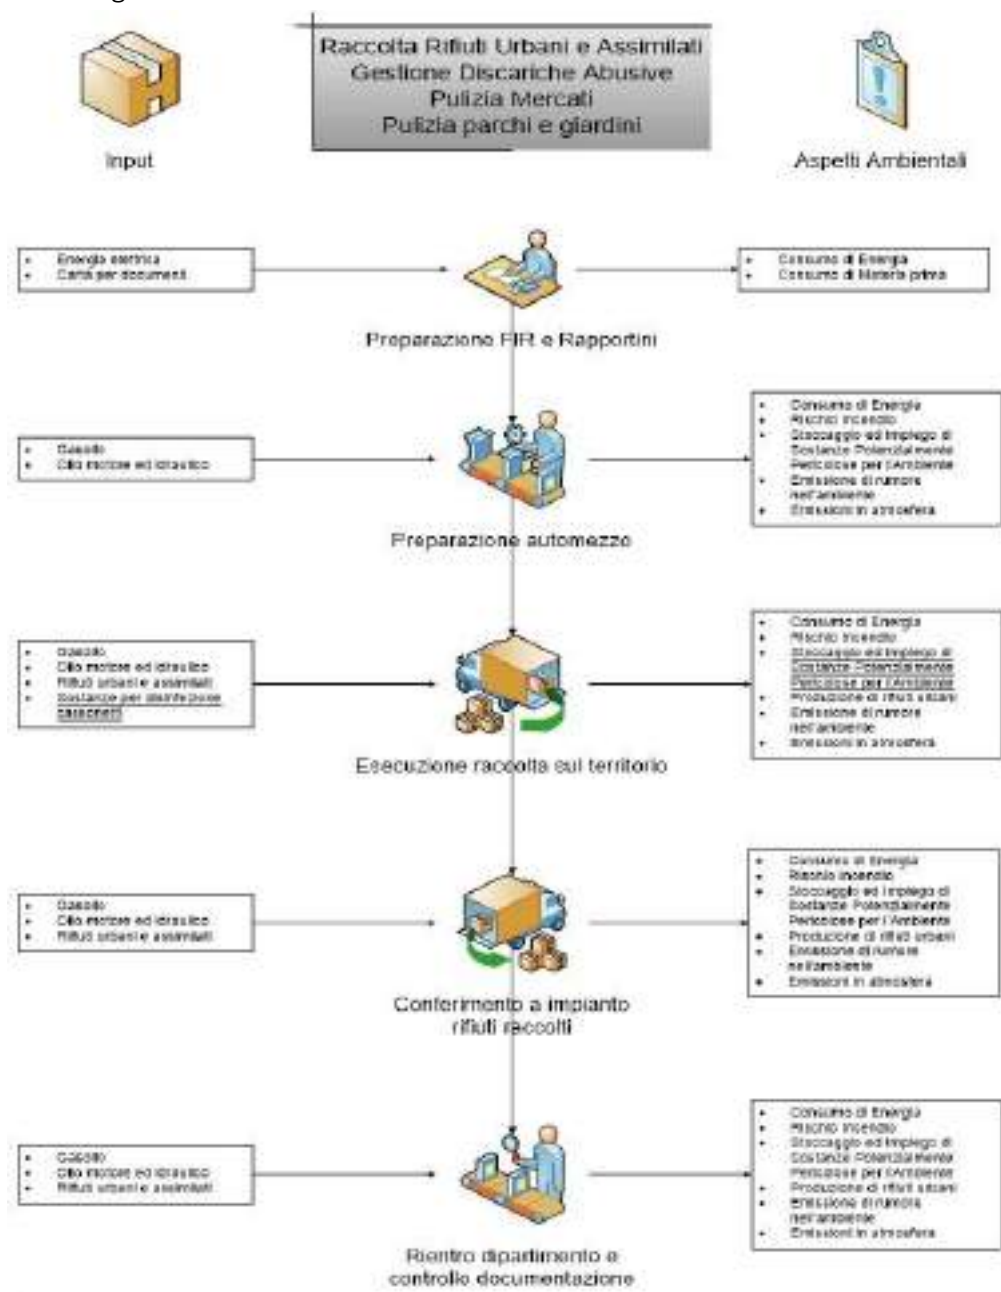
Raccolta Rifiuti Urbani e Assimilati
Gestione Discariche Abusive
Pulizia Mercati
Pulizia parchi e giardini

Input

Aspetti Ambientali

- Energia elettrica
- Carta per documenti

- Consumo di Energia
- Consumo di Materia prima

Preparazione FIR e Rapportini

- Gasolio
- Olio motore ed idraulico

- Consumo di Energia
- Rischio incendio
- Stoccaggio ed Impiego di Sostanze Potenzialmente Pericolose per l'Ambiente
- Emissione di rumore nell'ambiente
- Emissioni in atmosfera

Preparazione automezzo

- Gasolio
- Olio motore ed idraulico
- Rifiuti urbani e assimilati
- Sostanze per disinfezione cassonetti

- Consumo di Energia
- Rischio incendio
- Stoccaggio ed Impiego di Sostanze Potenzialmente Pericolose per l'Ambiente
- Produzione di rifiuti urbani
- Emissione di rumore nell'ambiente
- Emissioni in atmosfera

Esecuzione raccolta sul territorio

- Gasolio
- Olio motore ed idraulico
- Rifiuti urbani e assimilati

- Consumo di Energia
- Rischio incendio
- Stoccaggio ed Impiego di Sostanze Potenzialmente Pericolose per l'Ambiente
- Produzione di rifiuti urbani
- Emissione di rumore nell'ambiente
- Emissioni in atmosfera

Conferimento a impianto rifiuti raccolti

- Gasolio
- Olio motore ed idraulico
- Rifiuti urbani e assimilati

- Consumo di Energia
- Rischio incendio
- Stoccaggio ed Impiego di Sostanze Potenzialmente Pericolose per l'Ambiente
- Produzione di rifiuti urbani
- Emissione di rumore nell'ambiente
- Emissioni in atmosfera

Rientro dipartimento e controllo documentazione